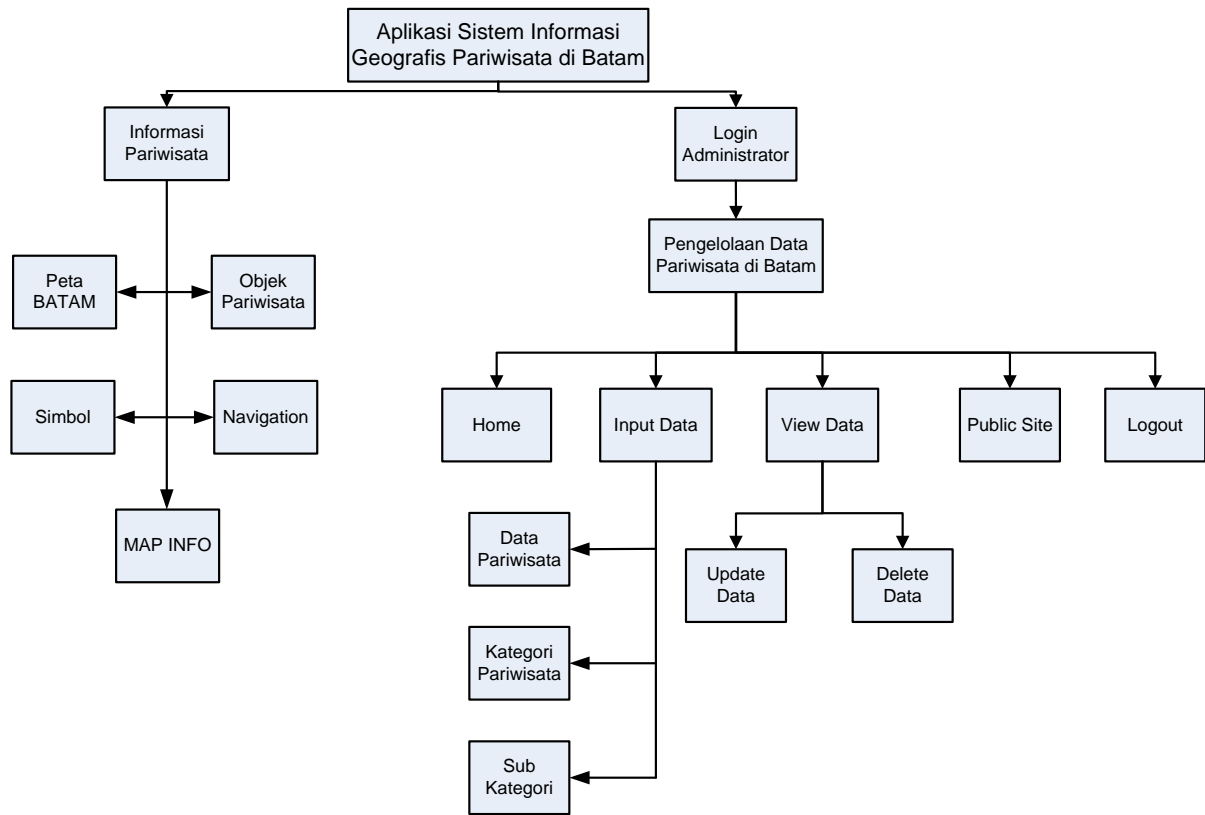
Aplikasi Sistem Informasi Geografis Pariwisata di Batam

Informasi Pariwisata

Login Administrator

Pengelolaan Data Pariwisata di Batam

Peta BATAM

Objek Pariwisata

Simbol

Navigation

MAP INFO

Home

Input Data

View Data

Public Site

Logout

Data Pariwisata

Kategori Pariwisata

Sub Kategori

Update Data

Delete Data